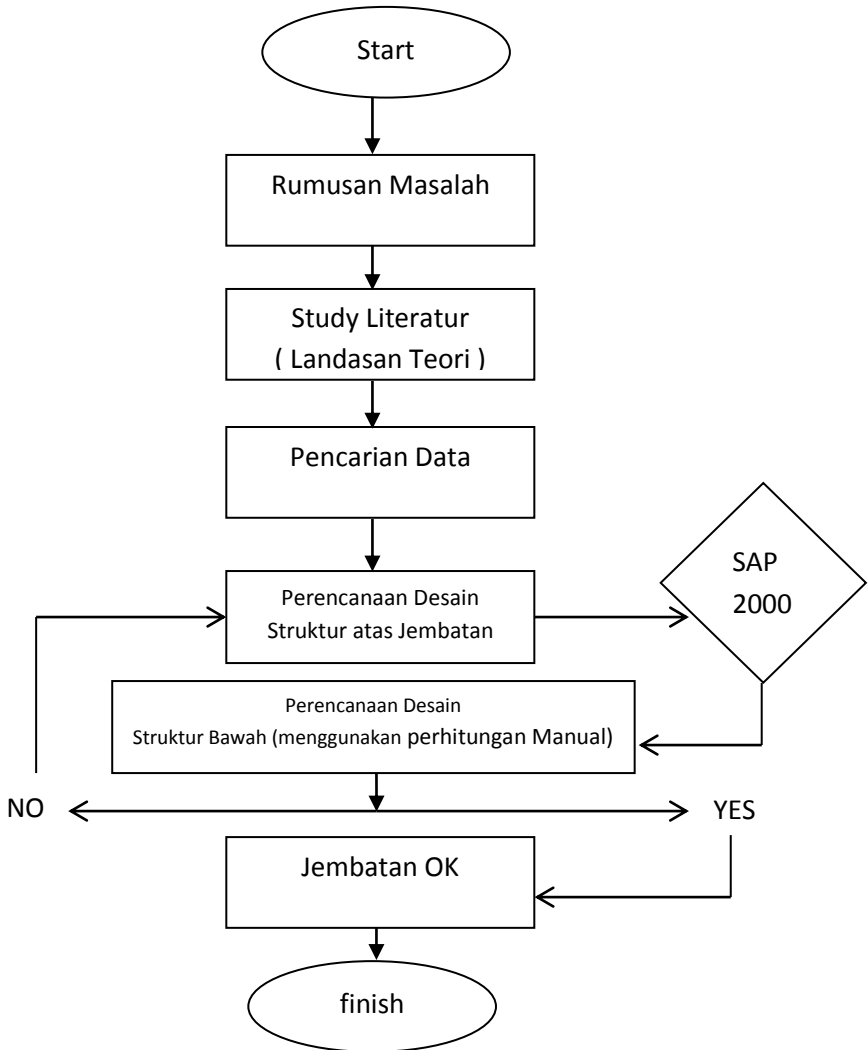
Start

Rumusan Masalah

Study Literatur
( Landasan Teori )

Pencarian Data

Perencanaan Desain
Struktur atas Jembatan

SAP
2000

Perencanaan Desain
Struktur Bawah (menggunakan perhitungan Manual)

NO

YES

Jembatan OK

finish